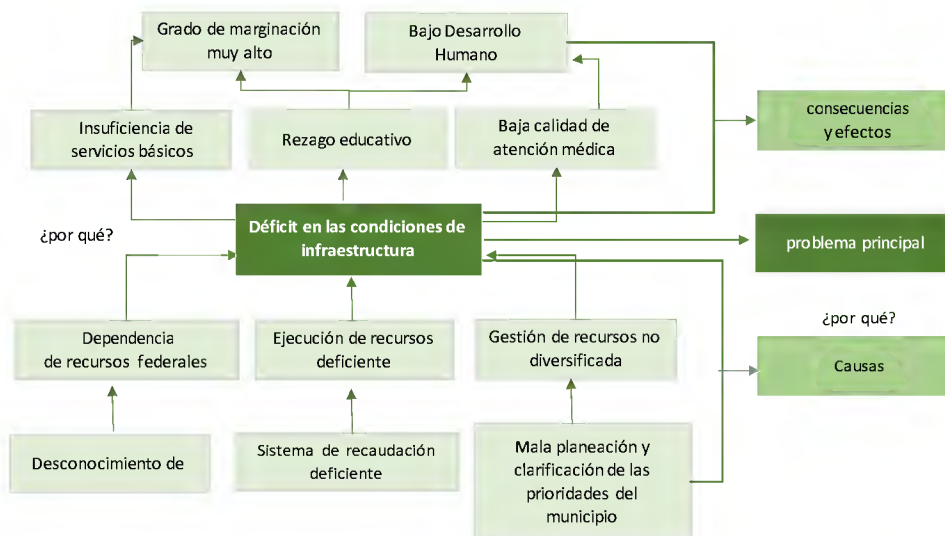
Grado de marginación muy alto

Bajo Desarrollo Humano

Insuficiencia de servicios básicos

Rezago educativo

Baja calidad de atención médica

consecuencias y efectos

¿por qué?

Déficit en las condiciones de infraestructura

problema principal

¿por qué?

Dependencia de recursos federales

Ejecución de recursos deficiente

Gestión de recursos no diversificada

Causas

Desconocimiento de

Sistema de recaudación deficiente

Mala planeación y clarificación de las prioridades del municipio